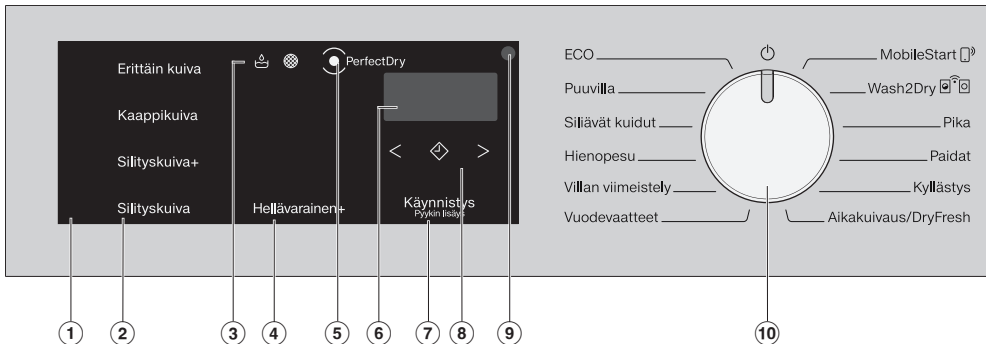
Erittäin kuiva

Kaappikuiva

Silityskuiva+

Silityskuiva

Hellävarainen+

PerfectDry

Käynnistys
Pyykin lisäys

ECO

Puuvilla

Siliävät kuidut

Hienopesu

Villan viimeistely

Vuodevaatteet

MobileStart

Wash2Dry

Pika

Paidat

Kyllästys

Aikakuivaus/DryFresh

1 2 3 4 5 6 7 8 9 10